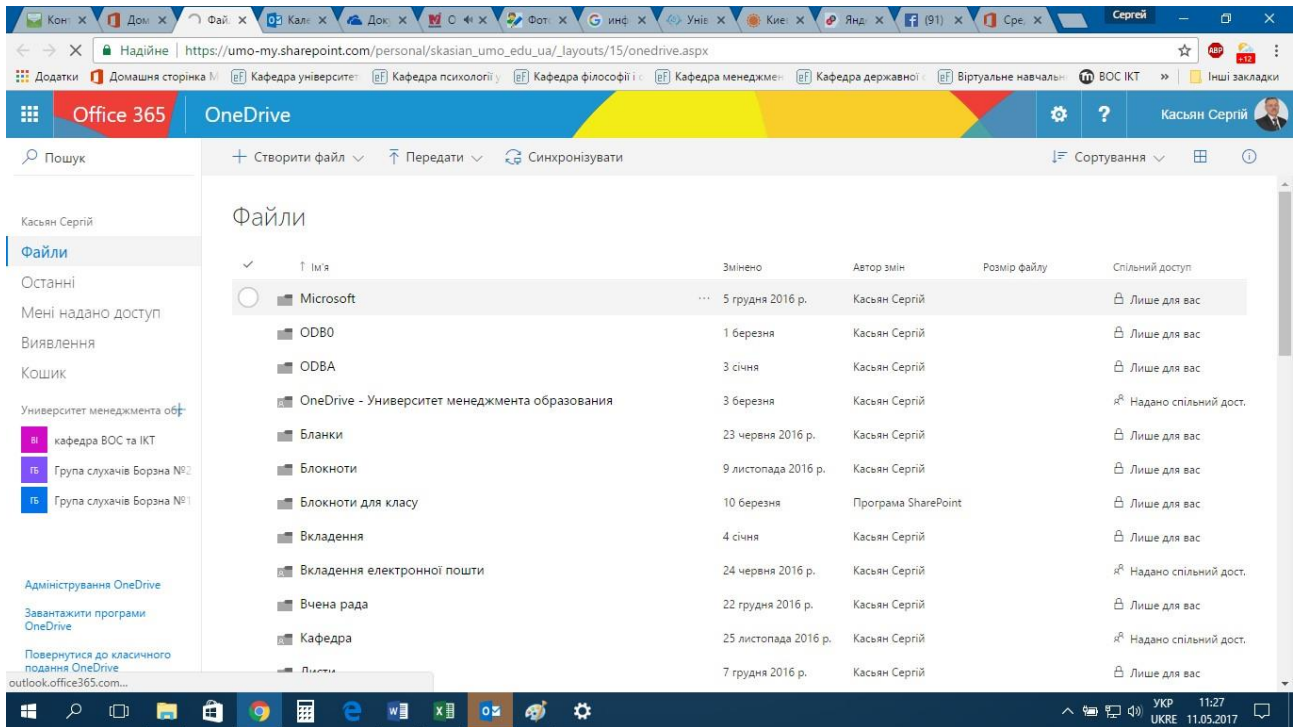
Конт × | Дом × | Фай × | Кале × | Доку × | О × | Фот × | інф × | Унів × | Киє × | Янд × | (91) × | Сере × | Сергей

Надійне | https://umo-my.sharepoint.com/personal/skasian_umo_edu_ua/_layouts/15/onedrive.aspx

Додатки | Домашня сторінка М | Кафедра університет | Кафедра психології у | Кафедра філософії і с | Кафедра менеджмен | Кафедра державної | Віртуальне навчальн | ВОС ІКТ | » | Інші закладки

Office 365 | OneDrive | ? | Касьян Сергій

Пошук | + Створити файл | Передати | Синхронізувати | Сортування

Касьян Сергій
Файли
Останні
Мені надано доступ
Виявлення
Кошик

Университет менеджмента об
кафедра ВОС та ІКТ
Група слухачів Борзна №2
Група слухачів Борзна №1

Адміністрування OneDrive
Завантажити програми OneDrive
Повернутися до класичного подання OneDrive

Файли

| Ім'я | Змінено | Автор змін | Розмір файлу | Спільний доступ |
|---|---|---|---|---|
| Microsoft | 5 грудня 2016 р. | Касьян Сергій | | Лише для вас |
| ODB0 | 1 березня | Касьян Сергій | | Лише для вас |
| ODBA | 3 січня | Касьян Сергій | | Лише для вас |
| OneDrive - Университет менеджмента образования | 3 березня | Касьян Сергій | | Надано спільний дост. |
| Бланки | 23 червня 2016 р. | Касьян Сергій | | Лише для вас |
| Блокноти | 9 листопада 2016 р. | Касьян Сергій | | Лише для вас |
| Блокноти для класу | 10 березня | Програма SharePoint | | Лише для вас |
| Вкладення | 4 січня | Касьян Сергій | | Лише для вас |
| Вкладення електронної пошти | 24 червня 2016 р. | Касьян Сергій | | Надано спільний дост. |
| Вчена рада | 22 грудня 2016 р. | Касьян Сергій | | Лише для вас |
| Кафедра | 25 листопада 2016 р. | Касьян Сергій | | Надано спільний дост. |
| Листи | 7 грудня 2016 р. | Касьян Сергій | | Лише для вас |

outlook.office365.com...

УКР UKRE 11:27 11.05.2017